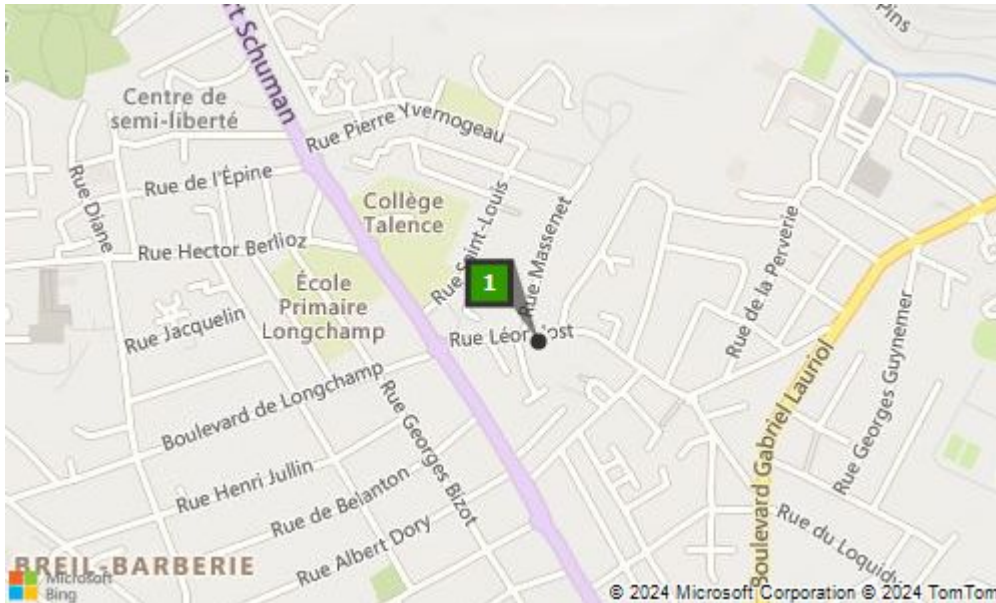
t Schuman
Pins
Centre de semi-liberté
Rue Pierre Yvernogeau
Rue de l'Épine
Rue Diane
Collège Talence
Rue Saint-Louis
Rue Massenet
Rue Hector Berlioz
École Primaire Longchamp
1
Rue Jacquelin
Rue Léon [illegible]ost
Rue de la Perverie
Rue Georges Guynemer
Boulevard de Longchamp
Rue Georges Bizot
Boulevard Gabriel Lauriol
Rue Henri Jullin
Rue de Belanton
Rue Albert Dory
Rue du Loquid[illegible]
BREIL-BARBERIE
Microsoft Bing
© 2024 Microsoft Corporation © 2024 TomTom